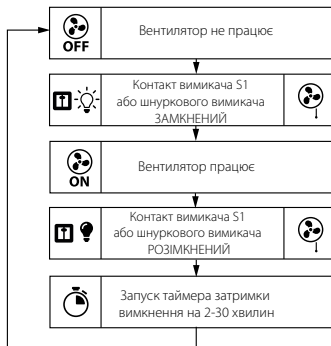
OFF

Вентилятор не працює

Контакт вимикача S1 або шнуркового вимикача ЗАМКНЕНИЙ

ON

Вентилятор працює

Контакт вимикача S1 або шнуркового вимикача РОЗІМКНЕНИЙ

Запуск таймера затримки вимкнення на 2-30 хвилин